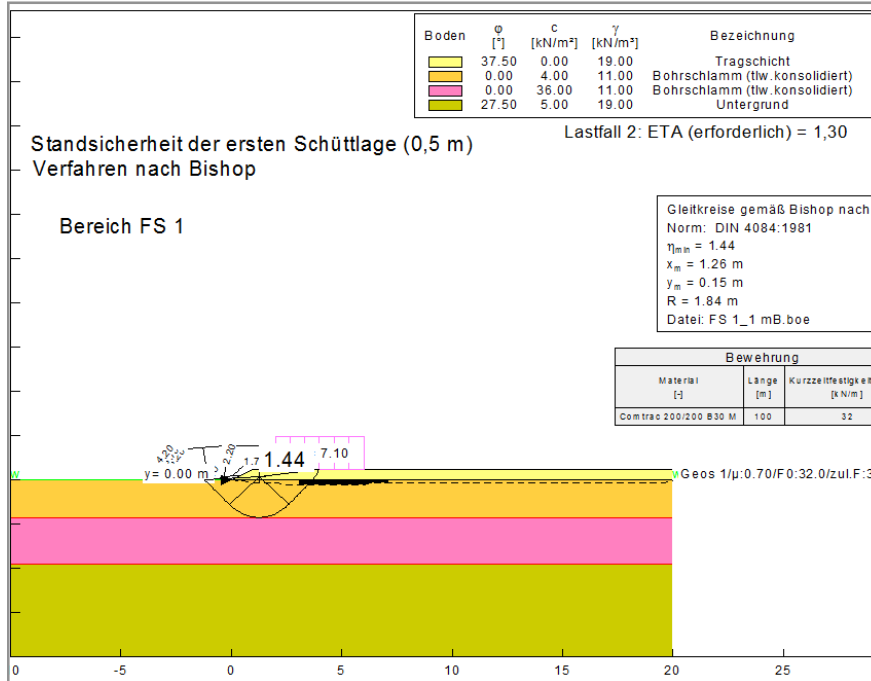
| Boden | φ [°] | c [kN/m²] | γ [kN/m³] | Bezeichnung |
|---|---|---|---|---|
| | 37.50 | 0.00 | 19.00 | Tragschicht |
| | 0.00 | 4.00 | 11.00 | Bohrschlamm (tlw.konsolidiert) |
| | 0.00 | 36.00 | 11.00 | Bohrschlamm (tlw.konsolidiert) |
| | 27.50 | 5.00 | 19.00 | Untergrund |

Standsicherheit der ersten Schüttlage (0,5 m)
Verfahren nach Bishop

Lastfall 2: ETA (erforderlich) = 1,30

Bereich FS 1

Gleitkreise gemäß Bishop nach
Norm: DIN 4084:1981
$\eta_{min}$ = 1.44
$x_m$ = 1.26 m
$y_m$ = 0.15 m
R = 1.84 m
Datei: FS 1_1 mB.boe

| Bewehrung | | |
|---|---|---|
| Material [-] | Länge [m] | Kurzzeitfestigkeit [kN/m] |
| Comtrac 200/200 B30 M | 100 | 32 |

4.20
2.20
1.7
1.44
7.10
y= 0.00 m
w
w Geos 1/μ:0.70/F0:32.0/zul.F:3

0 -5 0 5 10 15 20 25